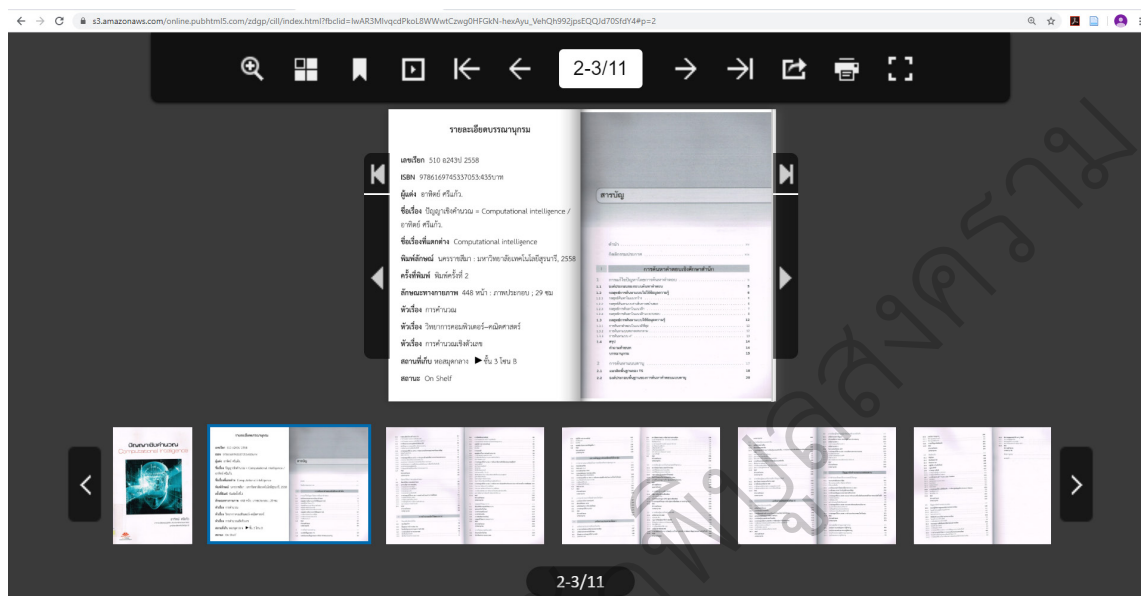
s3.amazonaws.com/online.pubhtml5.com/zdgp/cill/index.html?fbclid=IwAR3MlvqcdPkoL8WWwtCzwg0HFGkN-hexAyu_VehQh992jpsEQQJd70SfdY4#p=2

2-3/11

รายละเอียดบรรณานุกรม

เลขเรียก 510 อ243ป 2558

ISBN 9786169745337053:435บาท

ผู้แต่ง อาทิตย์ ศรีแก้ว.

ชื่อเรื่อง ปัญญาเชิงคำนวณ = Computational intelligence / อาทิตย์ ศรีแก้ว.

ชื่อเรื่องที่แตกต่าง Computational intelligence

พิมพลักษณ์ นครราชสีมา : มหาวิทยาลัยเทคโนโลยีสุรนารี, 2558

ครั้งที่พิมพ์ พิมพ์ครั้งที่ 2

ลักษณะทางกายภาพ 448 หน้า : ภาพประกอบ ; 29 ซม

หัวเรื่อง การคำนวณ

หัวเรื่อง วิทยาการคอมพิวเตอร์--คณิตศาสตร์

หัวเรื่อง การคำนวณเชิงตัวเลข

สถานที่เก็บ หอสมุดกลาง ▶ ชั้น 3 โซน B

สถานะ On Shelf

สารบัญ

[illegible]

ปัญญาเชิงคำนวณ
Computational Intelligence

2-3/11

พิมพ์ปลูกสงคราม